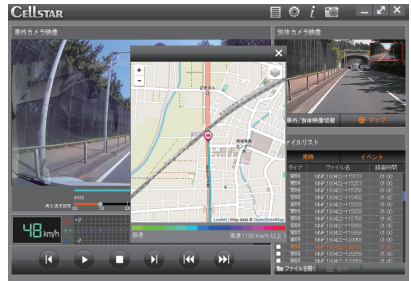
CELLSTAR

車外カメラ映像

車内カメラ映像

+
-

Leaflet | Map data © OpenStreetMap

低速

高速（130 km/h 以上）

48 km/h

車内/車外映像切替

マップ

ファイルリスト

常時

イベント

タイプ

ファイル名

録画時間

常時 NNF180422-115517

常時 NNF180422-115217

常時 NNF180422-115350

常時 NNF180422-115456

常時 NNF180422-115656

常時 NNF180422-115756

常時 NNF180422-115856

常時 NNF180422-115956

常時 NNF180422-120056

ファイルを開く